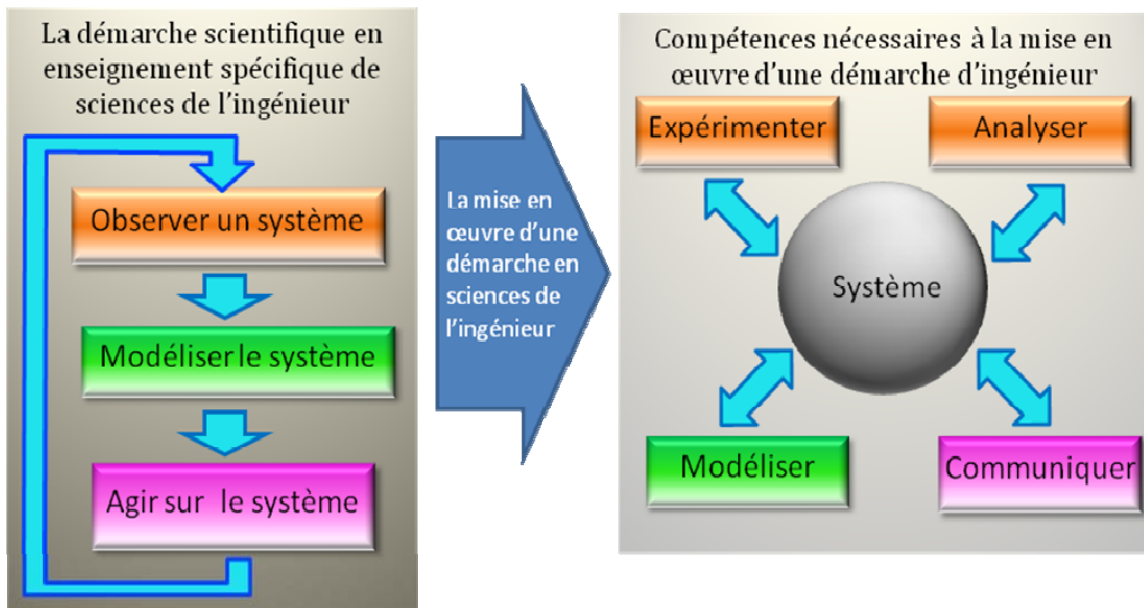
La démarche scientifique en enseignement spécifique de sciences de l'ingénieur

Observer un système

Modéliser le système

Agir sur le système

La mise en œuvre d'une démarche en sciences de l'ingénieur

Compétences nécessaires à la mise en œuvre d'une démarche d'ingénieur

Expérimenter

Analyser

Système

Modéliser

Communiquer